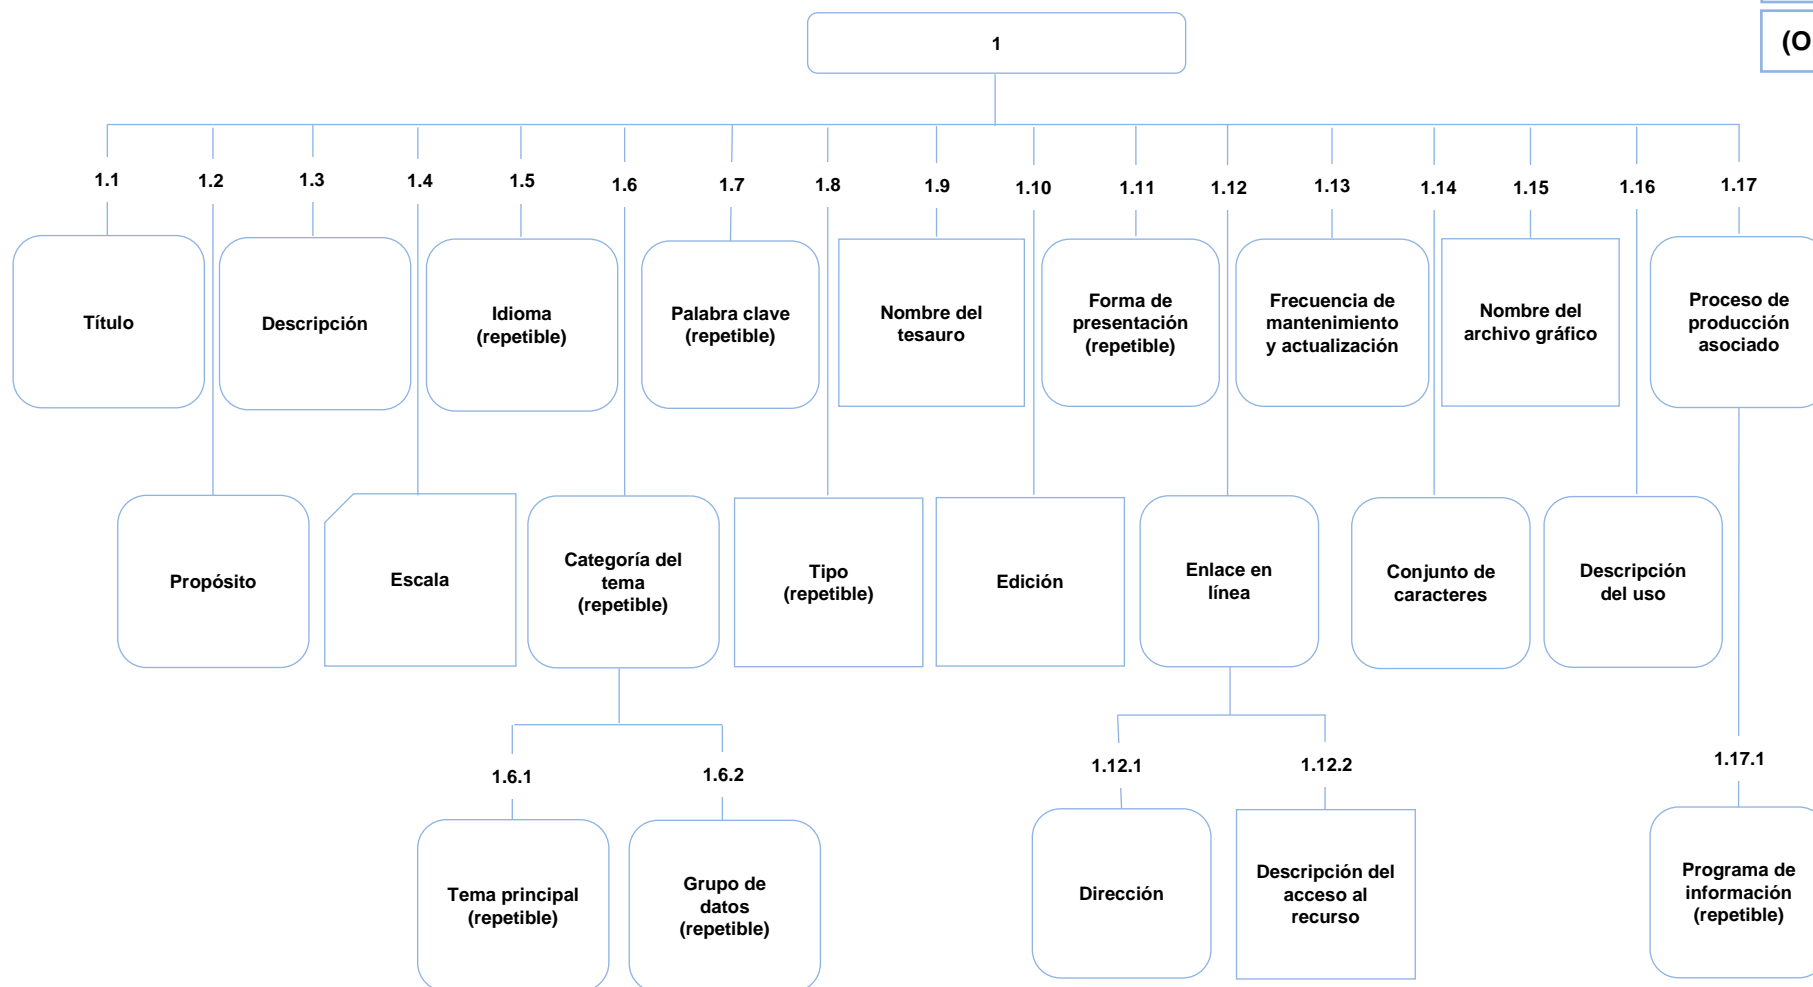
1

(O

1.1
Título

1.2
Propósito

1.3
Descripción

1.4
Escala

1.5
Idioma (repetible)

1.6
Categoría del tema (repetible)

1.6.1
Tema principal (repetible)

1.6.2
Grupo de datos (repetible)

1.7
Palabra clave (repetible)

1.8
Tipo (repetible)

1.9
Nombre del tesauro

1.10
Edición

1.11
Forma de presentación (repetible)

1.12
Enlace en línea

1.12.1
Dirección

1.12.2
Descripción del acceso al recurso

1.13
Frecuencia de mantenimiento y actualización

1.14
Conjunto de caracteres

1.15
Nombre del archivo gráfico

1.16
Descripción del uso

1.17
Proceso de producción asociado

1.17.1
Programa de información (repetible)